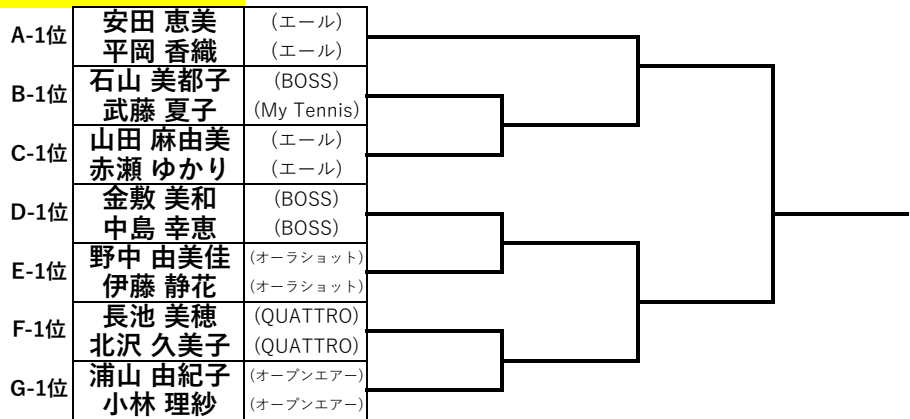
| | | |
|---|---|---|
| A-1位 | 安田 恵美 | (エール) |
| | 平岡 香織 | (エール) |
| B-1位 | 石山 美都子 | (BOSS) |
| | 武藤 夏子 | (My Tennis) |
| C-1位 | 山田 麻由美 | (エール) |
| | 赤瀬 ゆかり | (エール) |
| D-1位 | 金敷 美和 | (BOSS) |
| | 中島 幸恵 | (BOSS) |
| E-1位 | 野中 由美佳 | (オーラショット) |
| | 伊藤 静花 | (オーラショット) |
| F-1位 | 長池 美穂 | (QUATTRO) |
| | 北沢 久美子 | (QUATTRO) |
| G-1位 | 浦山 由紀子 | (オープンエアー) |
| | 小林 理紗 | (オープンエアー) |